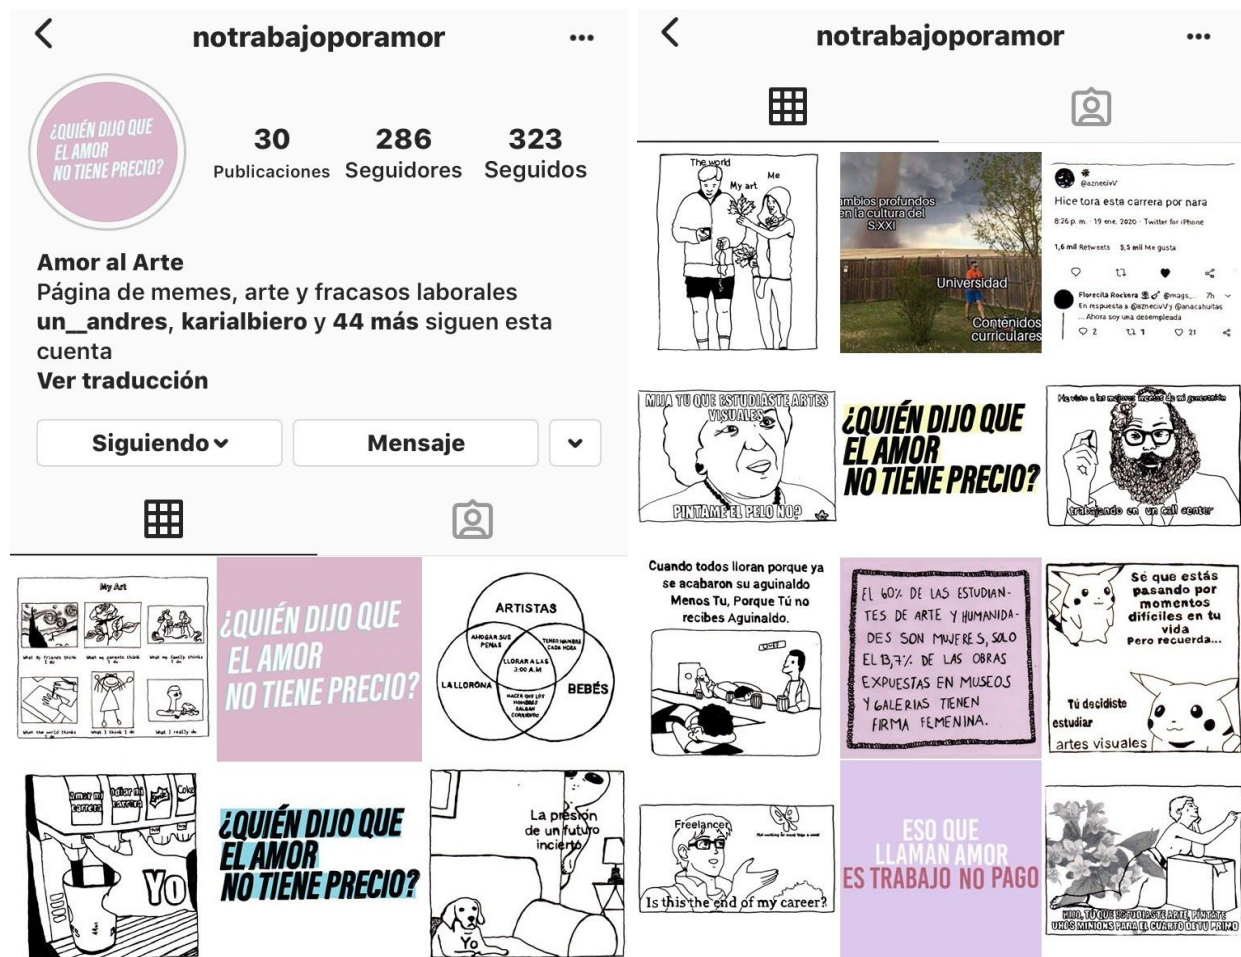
notrabajoporamor

¿QUIÉN DIJO QUE EL AMOR NO TIENE PRECIO?

30 Publicaciones 286 Seguidores 323 Seguidos

Amor al Arte
Página de memes, arte y fracasos laborales
un__andres, karialbiero y 44 más siguen esta cuenta
Ver traducción

Siguiendo Mensaje

My Art
What my friends think I do | What my parents think I do | What my Society thinks I do
What the world thinks I do | What I think I do | What I really do

¿QUIÉN DIJO QUE EL AMOR NO TIENE PRECIO?

ARTISTAS
AHOGAR SUS PENAS
TENER HAMBRE CADA HORA
LLORAR A LAS 3:00 A.M
LA LLORONA
BEBÉS
HACER QUE LOS HOMBRES SALGAN CORRIENDO

Amor mi carrera
Dolar mi carrera
Coke
YO

¿QUIÉN DIJO QUE EL AMOR NO TIENE PRECIO?

La presión de un futuro incierto
Yo

notrabajoporamor

The world
My art
Me

cambios profundos en la cultura del S.XXI
Universidad
Contenidos curriculares

@aznecivV
Hice tora esta carrera por nara
8:26 p. m. · 19 ene. 2020 · Twitter for iPhone
1,6 mil Retweets 5,5 mil Me gusta
Florecita Rockera @mags_ 7h
En respuesta a @aznecivVy @anacahuitas
... Ahora soy una desempleada
2 1 21

MIJA TU QUE ESTUDIASTE ARTES VISUALES
PINTAME EL PELO NO?

¿QUIÉN DIJO QUE EL AMOR NO TIENE PRECIO?

He visto a las mejores mentes de mi generación
trabajando en un call center

Cuando todos lloran porque ya se acabaron su aguinaldo Menos Tu, Porque Tú no recibes Aguinaldo.

EL 60% DE LAS ESTUDIANTES DE ARTE Y HUMANIDADES SON MUJERES, SOLO EL 13,7% DE LAS OBRAS EXPUESTAS EN MUSEOS Y GALERIAS TIENEN FIRMA FEMENINA.

Sé que estás pasando por momentos difíciles en tu vida
Pero recuerda...
Tú decidiste estudiar
artes visuales

Freelancer
Is this the end of my career?

ESO QUE LLAMAN AMOR ES TRABAJO NO PAGO

HIJA, TU QUE ESTUDIASTE ARTE, PINTATE UNOS MINIONS PARA EL CUARTO DE TU PRIMO